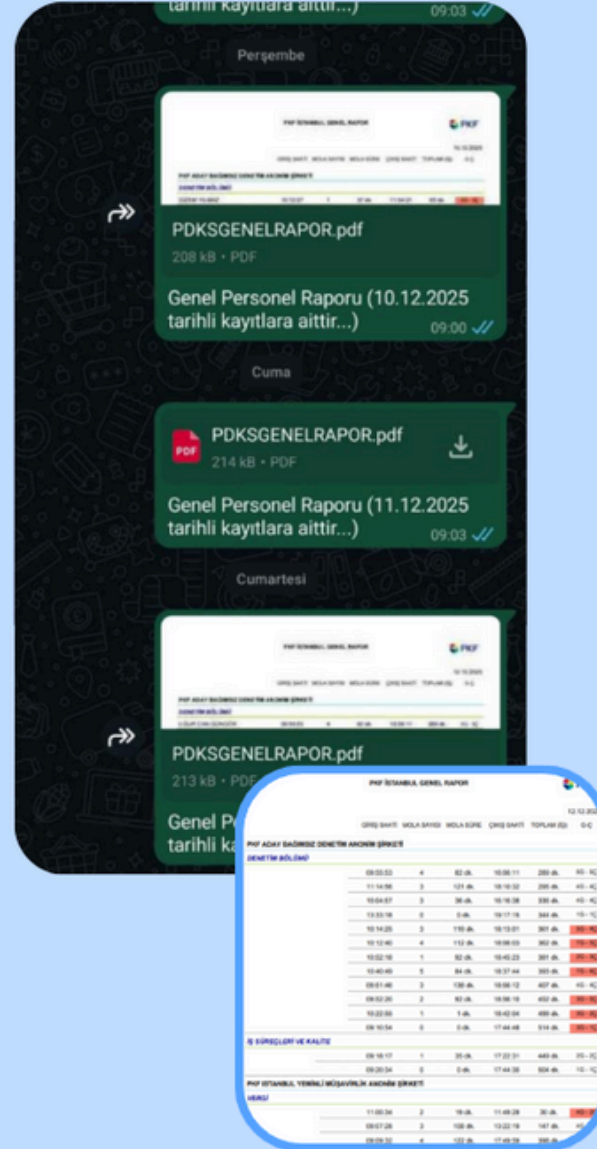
tarihli kayıtlara aittir...) 09:03

Perşembe

PKF İSTANBUL GENEL RAPOR

PDKSGENELRAPOR.pdf
208 kB • PDF

Genel Personel Raporu (10.12.2025 tarihli kayıtlara aittir...) 09:00

Cuma

PDKSGENELRAPOR.pdf
214 kB • PDF

Genel Personel Raporu (11.12.2025 tarihli kayıtlara aittir...) 09:03

Cumartesi

PKF İSTANBUL GENEL RAPOR

PDKSGENELRAPOR.pdf
213 kB • PDF

Genel P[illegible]
tarihli ka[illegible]

PKF İSTANBUL GENEL RAPOR

12.12.20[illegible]

| GİRİŞ SAATİ | MOLA SAYISI | MOLA SÜRE | ÇIKIŞ SAATİ | TOPLAM İŞ | G-Ç |
|---|---|---|---|---|---|

PKF ADAY BAĞIMSIZ DENETİM ANONİM ŞİRKETİ

DENETİM BÖLÜMÜ

| 09:53:53 | 4 | 82 dk. | 18:06:11 | 289 dk. | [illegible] |
|---|---|---|---|---|---|
| 11:14:56 | 3 | 121 dk. | 18:18:32 | 299 dk. | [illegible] |
| 10:04:57 | 3 | 36 dk. | 16:16:38 | 330 dk. | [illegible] |
| 13:33:18 | 0 | 0 dk. | 19:17:16 | 344 dk. | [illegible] |
| 10:14:25 | 3 | 119 dk. | 18:13:01 | 361 dk. | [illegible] |
| 10:12:40 | 4 | 112 dk. | 18:08:03 | 362 dk. | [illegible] |
| 10:02:18 | 1 | 82 dk. | 16:45:23 | 381 dk. | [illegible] |
| 10:40:40 | 5 | 84 dk. | 18:37:44 | 393 dk. | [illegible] |
| 09:51:46 | 3 | 138 dk. | 18:58:12 | 407 dk. | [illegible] |
| 09:52:20 | 2 | 82 dk. | 18:56:18 | 452 dk. | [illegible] |
| 10:22:55 | 1 | 1 dk. | 18:42:04 | 499 dk. | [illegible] |
| 09:10:54 | 0 | 0 dk. | 17:44:48 | 514 dk. | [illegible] |

İŞ SÜREÇLERİ VE KALİTE

| 09:16:17 | 1 | 35 dk. | 17:22:31 | 449 dk. | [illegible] |
|---|---|---|---|---|---|
| 09:20:34 | 0 | 0 dk. | 17:44:36 | 504 dk. | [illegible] |

PKF İSTANBUL YEMİNLİ MÜŞAVİRLİK ANONİM ŞİRKETİ

VERGİ

| 11:00:34 | 2 | 19 dk. | 11:49:28 | 30 dk. | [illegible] |
|---|---|---|---|---|---|
| 09:07:28 | 3 | 108 dk. | 13:22:19 | 147 dk. | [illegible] |
| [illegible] | 4 | 122 dk. | 17:49:59 | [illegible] | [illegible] |